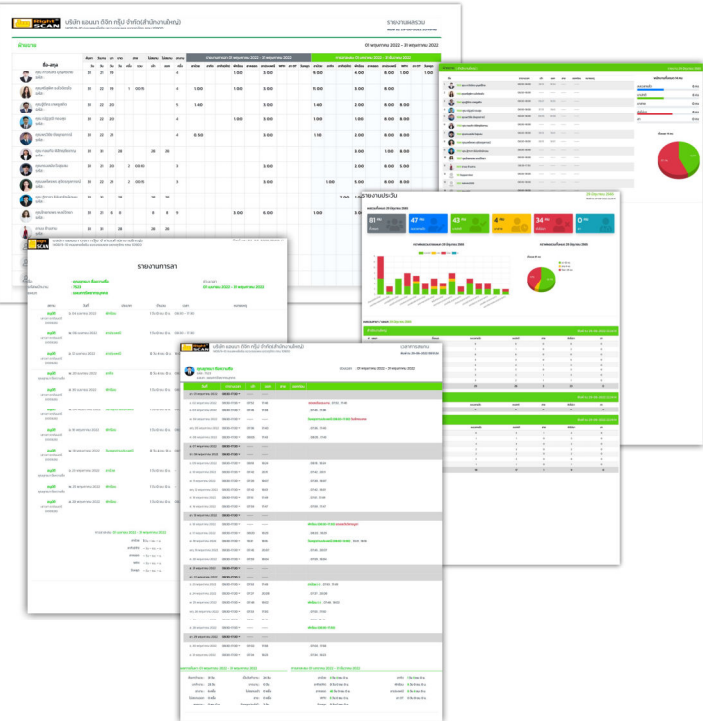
Right SCAN

บริษัท แอนนา ดิจิท กรุ๊ป จำกัด(สำนักงานใหญ่)

รายงานสรุปผล

ฝ่ายขาย

01 พฤษภาคม 2022 - 31 พฤษภาคม 2022

ชื่อ-สกุล

รายงานการลา

รายงานประจำวัน

Right SCAN

บริษัท แอนนา ดิจิท กรุ๊ป จำกัด(สำนักงานใหญ่)

รายงานรายบุคคล

01 พฤษภาคม 2022 - 31 พฤษภาคม 2022

81

47

43

4

34

0

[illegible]